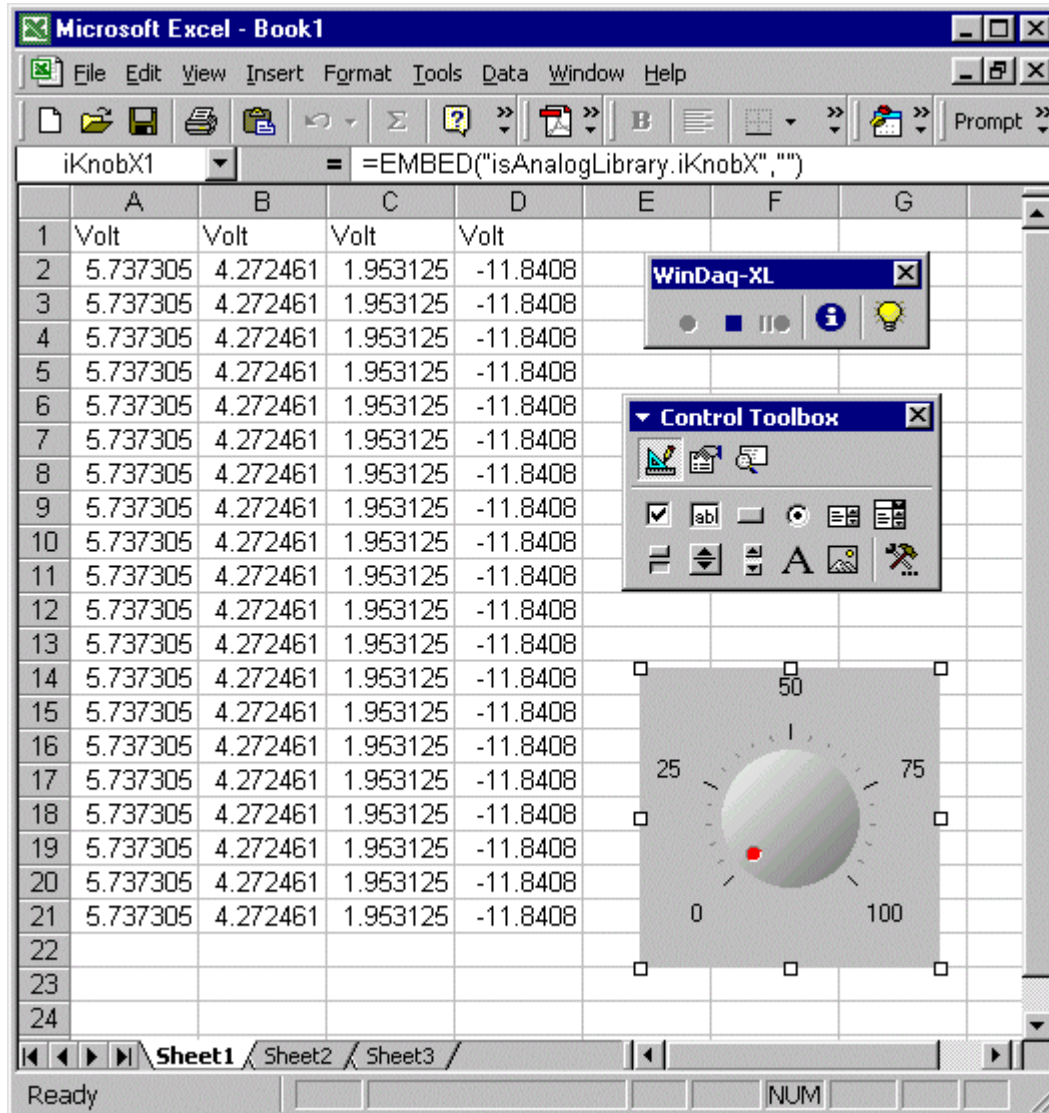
Microsoft Excel - Book1

File Edit View Insert Format Tools Data Window Help

Prompt

iKnobX1 = =EMBED("isAnalogLibrary.iKnobX","")

| | A | B | C | D | E | F | G |
|---|---|---|---|---|---|---|---|
| 1 | Volt | Volt | Volt | Volt | | | |
| 2 | 5.737305 | 4.272461 | 1.953125 | -11.8408 | | | |
| 3 | 5.737305 | 4.272461 | 1.953125 | -11.8408 | | | |
| 4 | 5.737305 | 4.272461 | 1.953125 | -11.8408 | | | |
| 5 | 5.737305 | 4.272461 | 1.953125 | -11.8408 | | | |
| 6 | 5.737305 | 4.272461 | 1.953125 | -11.8408 | | | |
| 7 | 5.737305 | 4.272461 | 1.953125 | -11.8408 | | | |
| 8 | 5.737305 | 4.272461 | 1.953125 | -11.8408 | | | |
| 9 | 5.737305 | 4.272461 | 1.953125 | -11.8408 | | | |
| 10 | 5.737305 | 4.272461 | 1.953125 | -11.8408 | | | |
| 11 | 5.737305 | 4.272461 | 1.953125 | -11.8408 | | | |
| 12 | 5.737305 | 4.272461 | 1.953125 | -11.8408 | | | |
| 13 | 5.737305 | 4.272461 | 1.953125 | -11.8408 | | | |
| 14 | 5.737305 | 4.272461 | 1.953125 | -11.8408 | | | |
| 15 | 5.737305 | 4.272461 | 1.953125 | -11.8408 | | | |
| 16 | 5.737305 | 4.272461 | 1.953125 | -11.8408 | | | |
| 17 | 5.737305 | 4.272461 | 1.953125 | -11.8408 | | | |
| 18 | 5.737305 | 4.272461 | 1.953125 | -11.8408 | | | |
| 19 | 5.737305 | 4.272461 | 1.953125 | -11.8408 | | | |
| 20 | 5.737305 | 4.272461 | 1.953125 | -11.8408 | | | |
| 21 | 5.737305 | 4.272461 | 1.953125 | -11.8408 | | | |
| 22 | | | | | | | |
| 23 | | | | | | | |
| 24 | | | | | | | |

WinDaq-XL

Control Toolbox

50
25
75
0
100

Sheet1 Sheet2 Sheet3

Ready NUM